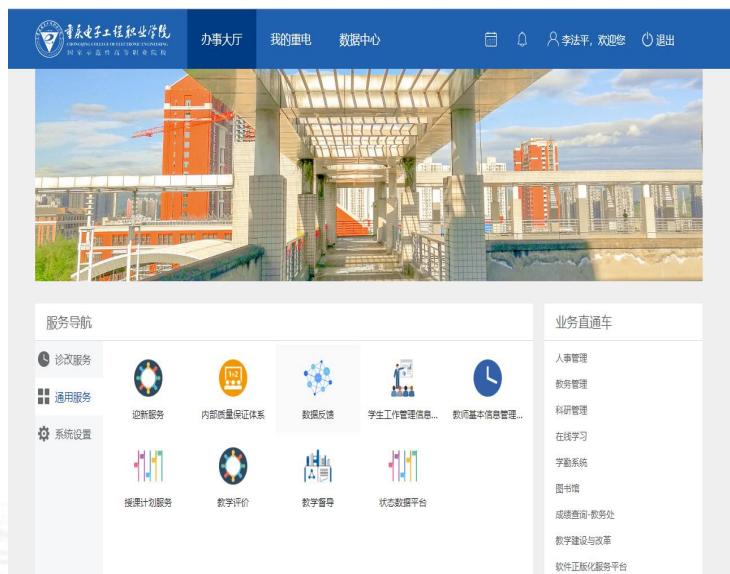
重庆电子工程职业学院
CHONGQING COLLEGE OF ELECTRONIC ENGINEERING
国家示范性高等职业院校

办事大厅 我的重电 数据中心

李法平，欢迎您 退出

服务导航

诊改服务
通用服务
系统设置

迎新服务
内部质量保证体系
数据反馈
学生工作管理信息...
教师基本信息管理...
授课计划服务
教学评价
教学督导
状态数据平台

业务直通车

人事管理
教务管理
科研管理
在线学习
学勤系统
图书馆
成绩查询-教务处
教学建设与改革
软件正版化服务平台